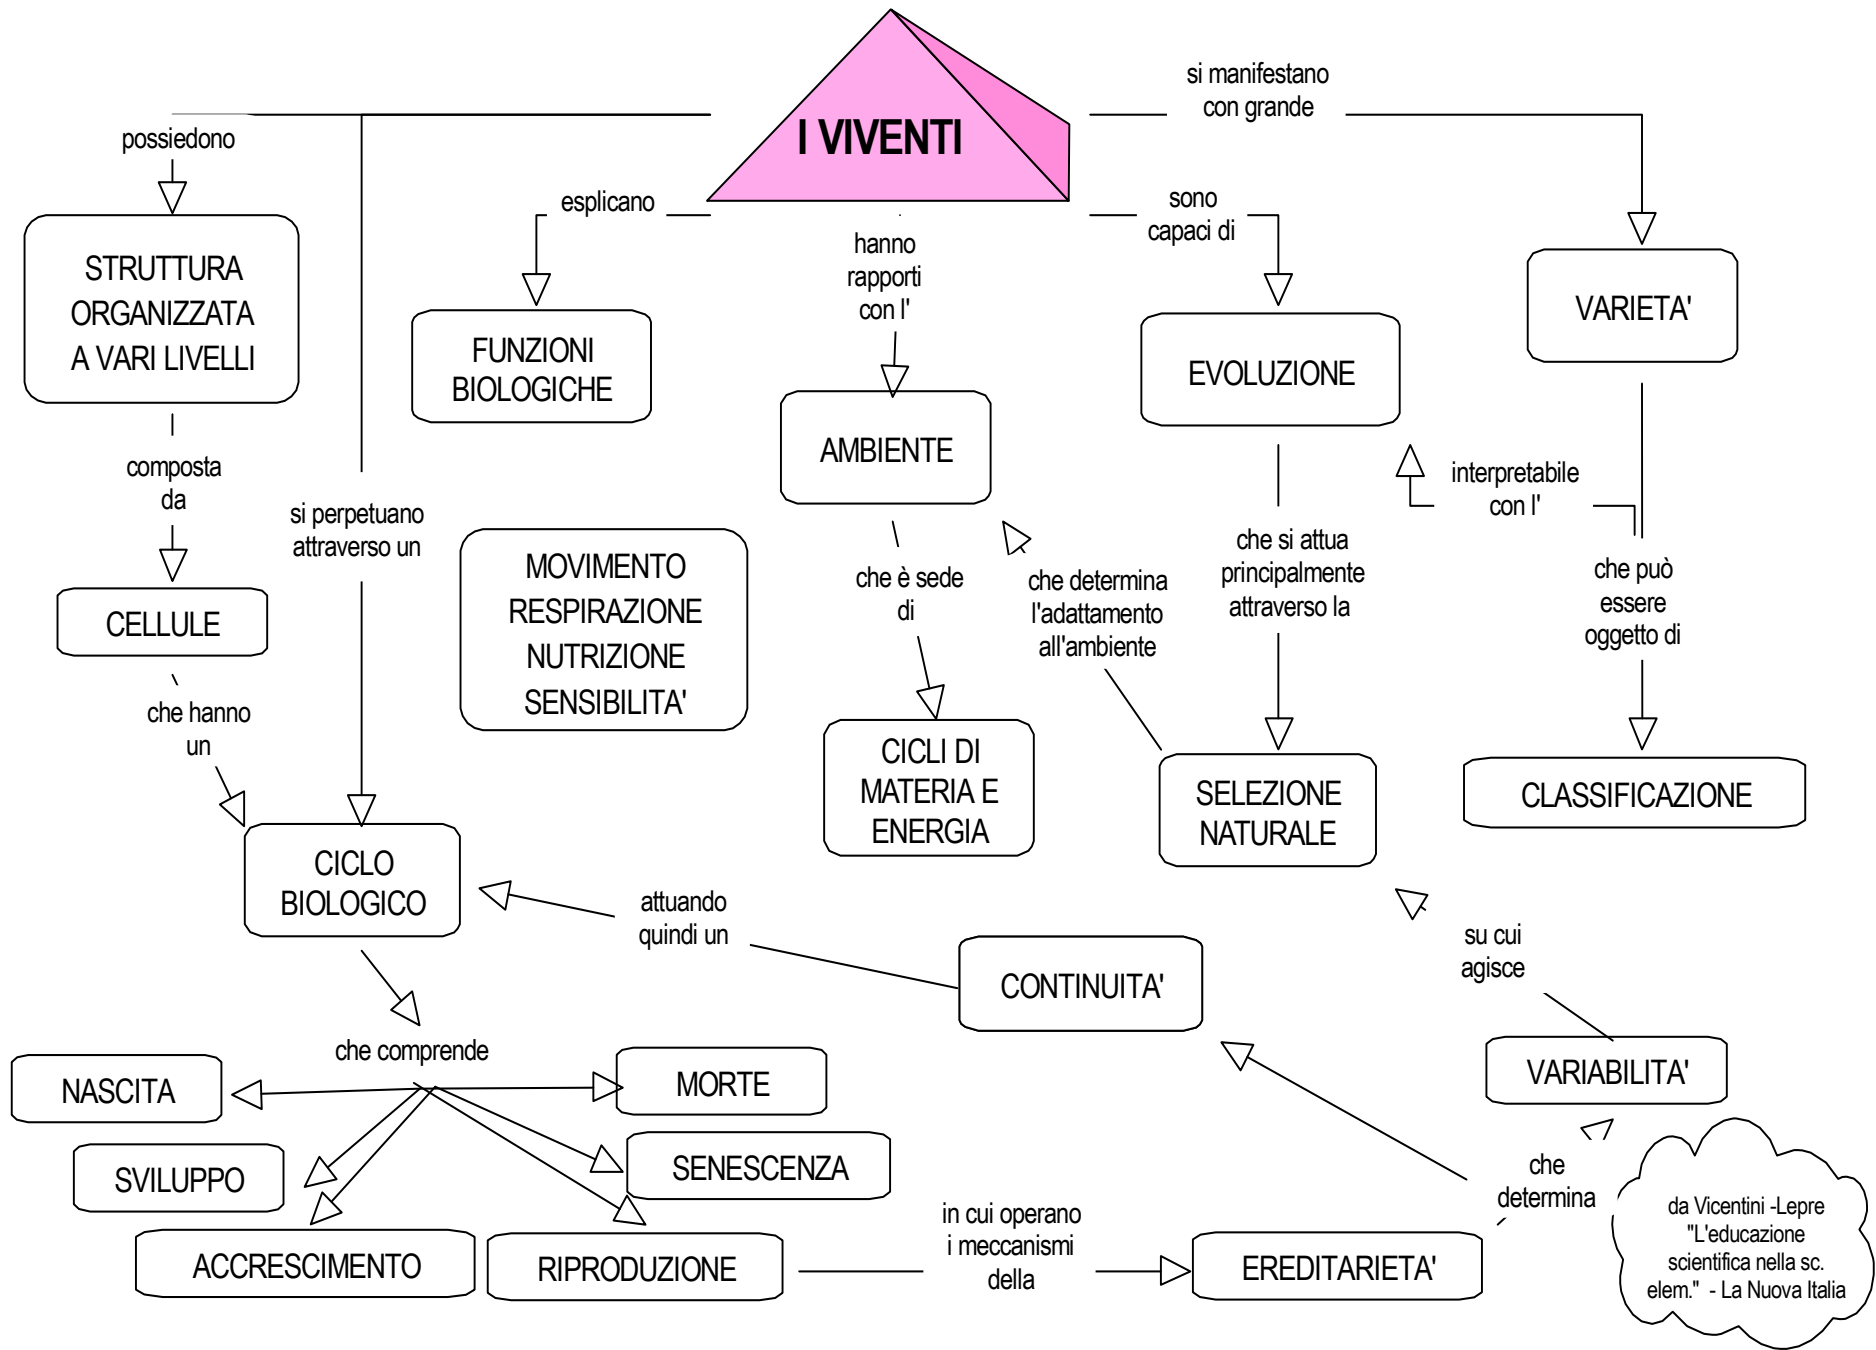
I VIVENTI

possiedono

STRUTTURA ORGANIZZATA A VARI LIVELLI

composta da

CELLULE

che hanno un

si perpetuano attraverso un

CICLO BIOLOGICO

che comprende

NASCITA

SVILUPPO

ACCRESCIMENTO

RIPRODUZIONE

MORTE

SENESCENZA

esplicano

FUNZIONI BIOLOGICHE

MOVIMENTO RESPIRAZIONE NUTRIZIONE SENSIBILITA'

hanno rapporti con l'

AMBIENTE

che è sede di

CICLI DI MATERIA E ENERGIA

sono capaci di

EVOLUZIONE

che si attua principalmente attraverso la

SELEZIONE NATURALE

che determina l'adattamento all'ambiente

si manifestano con grande

VARIETA'

interpretabile con l'

che può essere oggetto di

CLASSIFICAZIONE

su cui agisce

VARIABILITA'

che determina

CONTINUITA'

attuando quindi un

in cui operano i meccanismi della

EREDITARIETA'

da Vicentini -Lepre "L'educazione scientifica nella sc. elem." - La Nuova Italia